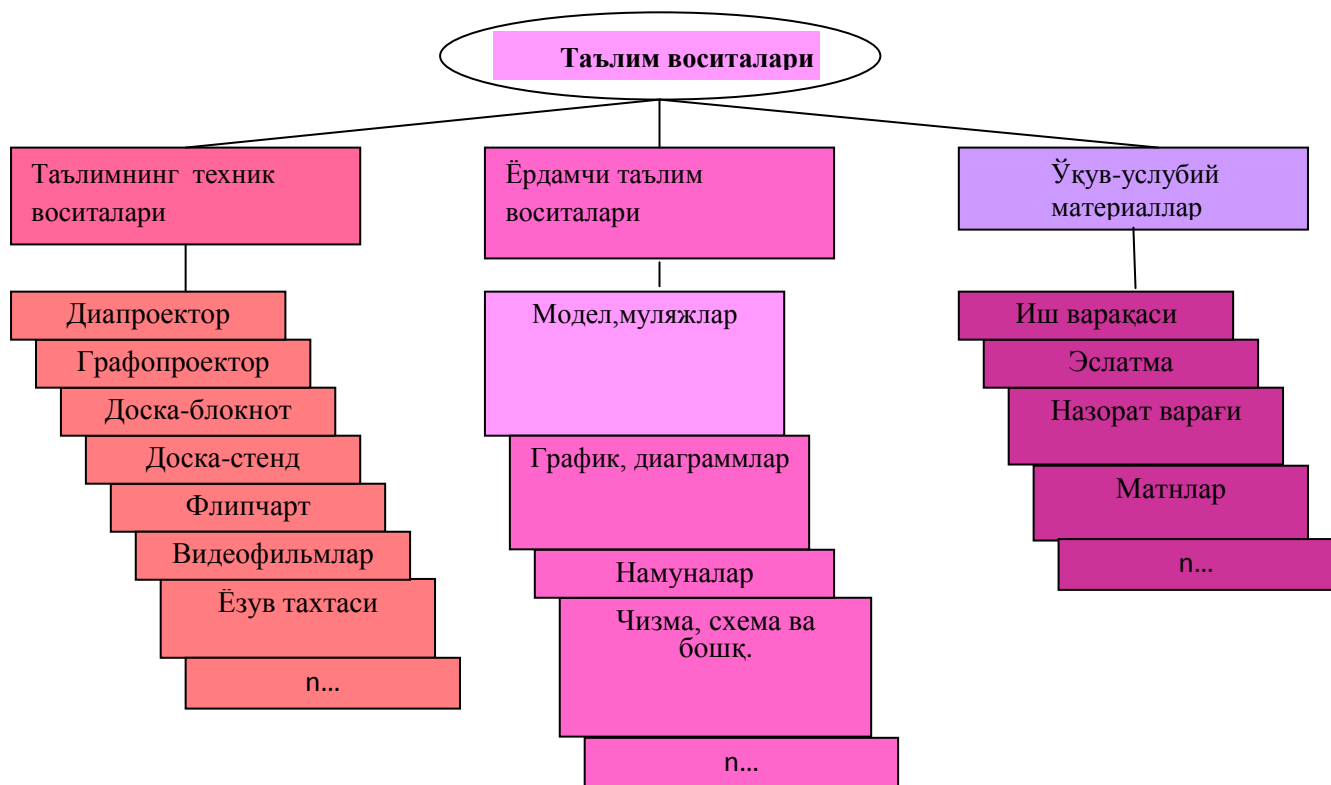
Таълим воситалари

Таълимнинг техник воситалари

Диапроектор
Графопроектор
Доска-блокнот
Доска-стенд
Флипчарт
Видеофильмлар
Ёзув тахтаси
n...

Ёрдамчи таълим воситалари

Модел,муляжлар
График, диаграммлар
Намуналар
Чизма, схема ва бошқ.
n...

Ўқув-услубий материаллар

Иш варақаси
Эслатма
Назорат варағи
Матнлар
n...